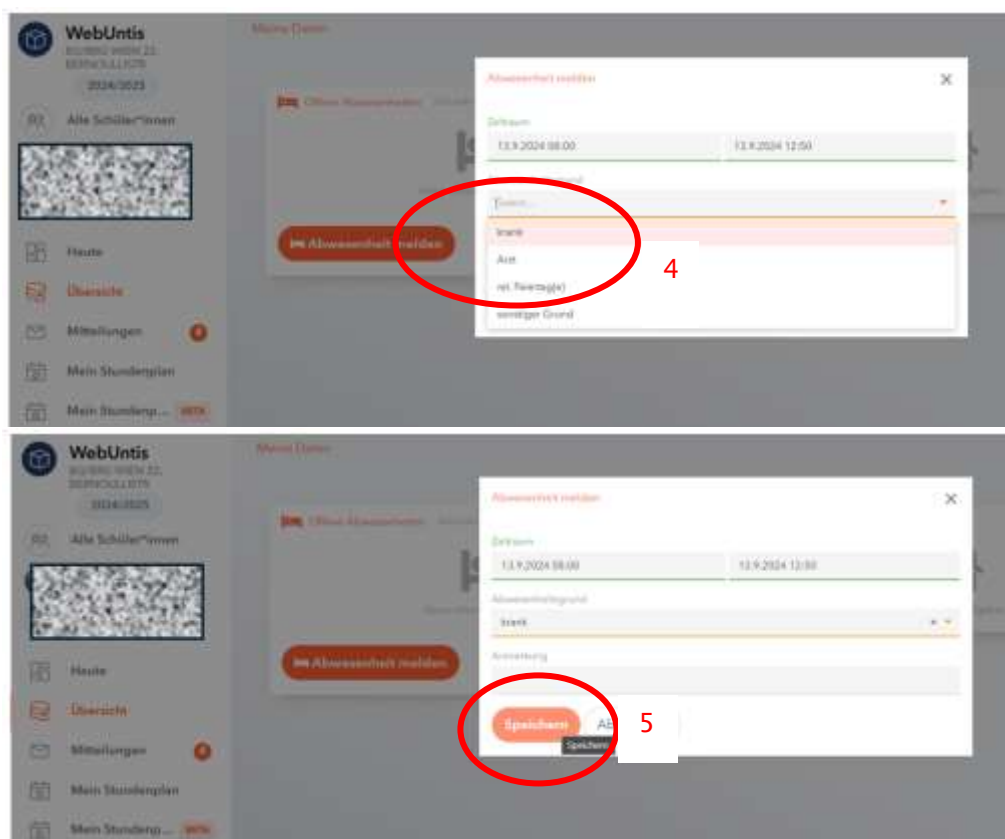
WebUntis
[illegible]
2024/2025
Alle Schüler*innen
Heute
Übersicht
Mitteilungen
Mein Stundenplan
Mein Stundenp... BETA
Meine Daten
Offene Abwesenheiten
Abwesenheit melden
Abwesenheit melden
Zeitraum
13.9.2024 08:00
13.9.2024 12:50
Suche...
krank
Arzt
rel. Feiertag(e)
sonstiger Grund
4

WebUntis
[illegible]
2024/2025
Alle Schüler*innen
Heute
Übersicht
Mitteilungen
Mein Stundenplan
Mein Stundenp... BETA
Meine Daten
Offene Abwesenheiten
Abwesenheit melden
Abwesenheit melden
Zeitraum
13.9.2024 08:00
13.9.2024 12:50
Abwesenheitsgrund
krank
Anmerkung
Speichern
Ab
Speichern
5